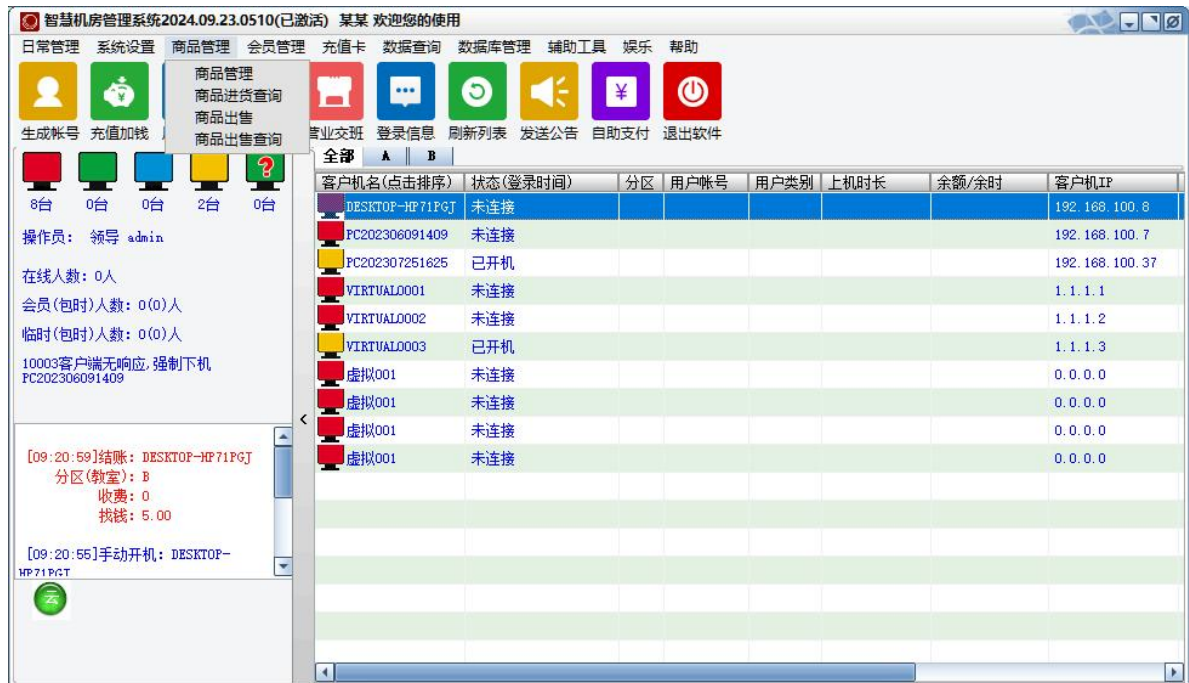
智慧机房管理系统2024.09.23.0510(已激活) 某某 欢迎您的使用

日常管理 系统设置 商品管理 会员管理 充值卡 数据查询 数据库管理 辅助工具 娱乐 帮助

商品管理
商品进货查询
商品出售
商品出售查询

生成帐号 充值加钱 营业交班 登录信息 刷新列表 发送公告 自助支付 退出软件

8台 0台 0台 2台 0台

操作员: 领导 admin

在线人数: 0人

会员(包时)人数: 0(0)人

临时(包时)人数: 0(0)人

10003客户端无响应,强制下机 PC202306091409

[09:20:59]结账: DESKTOP-HP71PGJ
分区(教室): B
收费: 0
找钱: 5.00

[09:20:55]手动开机: DESKTOP-HP71PGJ

云

全部 A B

| 客户机名(点击排序) | 状态(登录时间) | 分区 | 用户帐号 | 用户类别 | 上机时长 | 余额/余时 | 客户机IP |
|---|---|---|---|---|---|---|---|
| DESKTOP-HP71PGJ | 未连接 | | | | | | 192.168.100.8 |
| PC202306091409 | 未连接 | | | | | | 192.168.100.7 |
| PC202307251625 | 已开机 | | | | | | 192.168.100.37 |
| VIRTUAL0001 | 未连接 | | | | | | 1.1.1.1 |
| VIRTUAL0002 | 未连接 | | | | | | 1.1.1.2 |
| VIRTUAL0003 | 已开机 | | | | | | 1.1.1.3 |
| 虚拟001 | 未连接 | | | | | | 0.0.0.0 |
| 虚拟001 | 未连接 | | | | | | 0.0.0.0 |
| 虚拟001 | 未连接 | | | | | | 0.0.0.0 |
| 虚拟001 | 未连接 | | | | | | 0.0.0.0 |